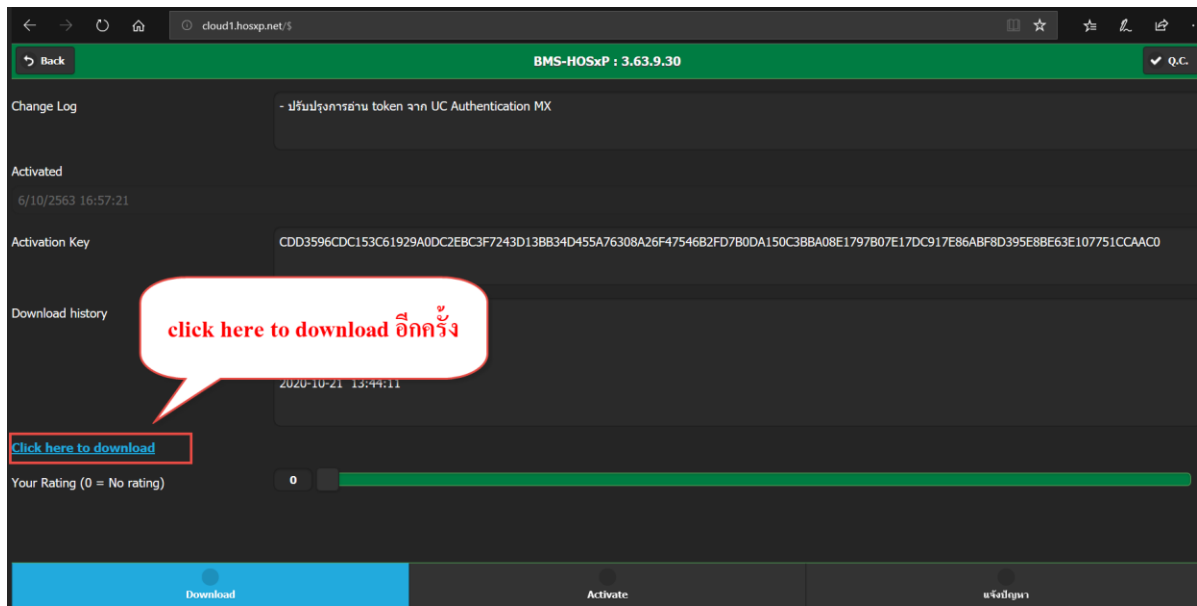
cloud1.hosxp.net/$

Back

BMS-HOSxP : 3.63.9.30

Q.C.

Change Log

- ปรับปรุงการอ่าน token จาก UC Authentication MX

Activated

6/10/2563 16:57:21

Activation Key

CDD3596CDC153C61929A0DC2EBC3F7243D13BB34D455A76308A26F47546B2FD7B0DA150C3BBA08E1797B07E17DC917E86ABF8D395E8BE63E107751CCAAC0

Download history

click here to download อีกครั้ง

2020-10-21 13:44:11

Click here to download

Your Rating (0 = No rating)

0

Download

Activate

แจ้งปัญหา